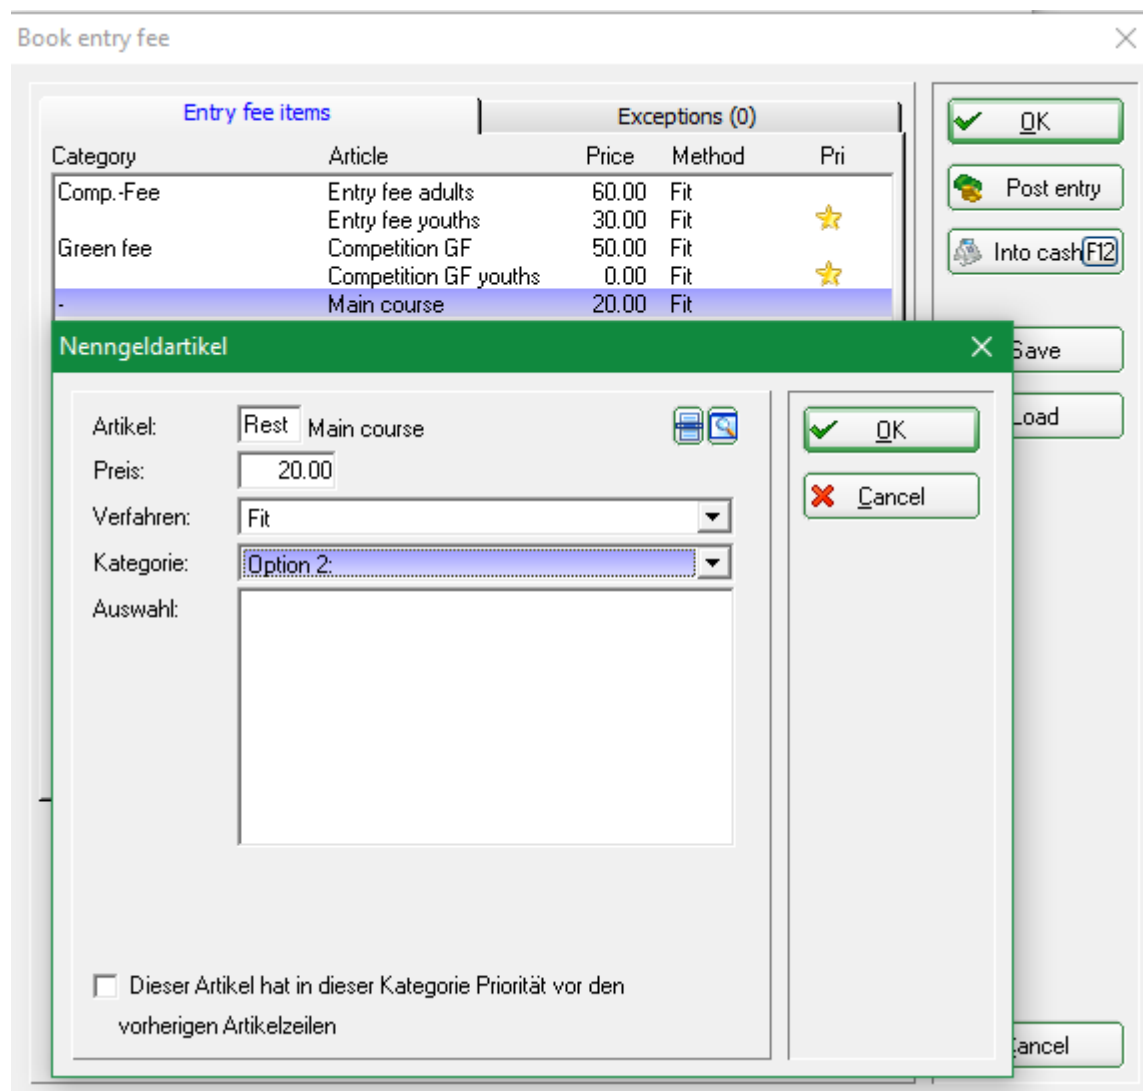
Book entry fee

Entry fee items | Exceptions (0)

| Category | Article | Price | Method | Pri |
|---|---|---|---|---|
| Comp.-Fee | Entry fee adults | 60.00 | Fit | |
| | Entry fee youths | 30.00 | Fit | |
| Green fee | Competition GF | 50.00 | Fit | |
| | Competition GF youths | 0.00 | Fit | |
| - | Main course | 20.00 | Fit | |

OK
Post entry
Into cash F12
Save
Load
Cancel

Nenngeldartikel

Artikel: Rest Main course
Preis: 20.00
Verfahren: Fit
Kategorie: Option 2:
Auswahl:

Dieser Artikel hat in dieser Kategorie Priorität vor den vorherigen Artikelzeilen

OK
Cancel